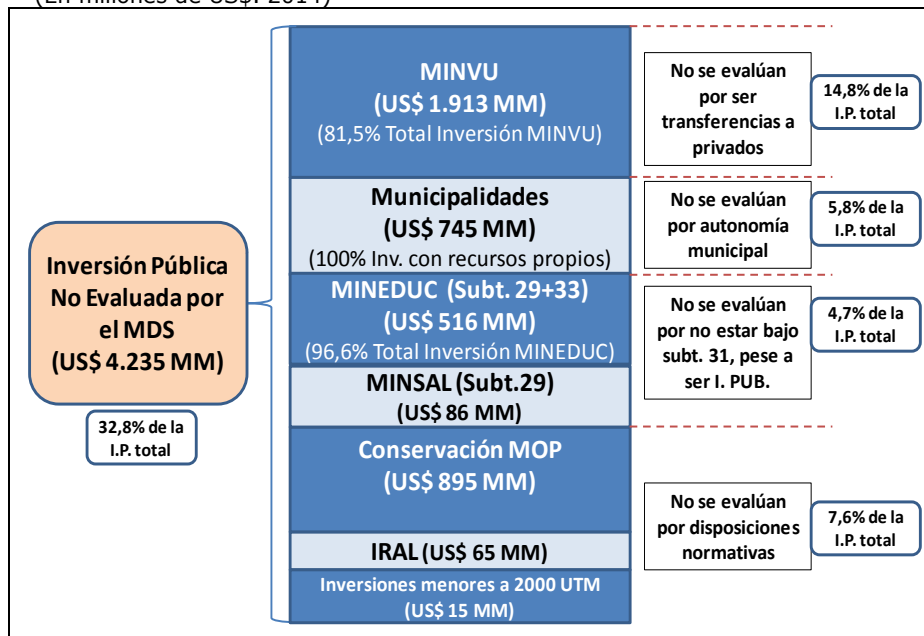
(En millones de US$. 2014)

Inversión Pública No Evaluada por el MDS (US$ 4.235 MM)

32,8% de la I.P. total

MINVU
(US$ 1.913 MM)
(81,5% Total Inversión MINVU)

Municipalidades
(US$ 745 MM)
(100% Inv. con recursos propios)

MINEDUC (Subt. 29+33)
(US$ 516 MM)
(96,6% Total Inversión MINEDUC)

MINSAL (Subt.29)
(US$ 86 MM)

Conservación MOP
(US$ 895 MM)

IRAL (US$ 65 MM)

Inversiones menores a 2000 UTM
(US$ 15 MM)

No se evalúan por ser transferencias a privados

14,8% de la I.P. total

No se evalúan por autonomía municipal

5,8% de la I.P. total

No se evalúan por no estar bajo subt. 31, pese a ser I. PUB.

4,7% de la I.P. total

No se evalúan por disposiciones normativas

7,6% de la I.P. total